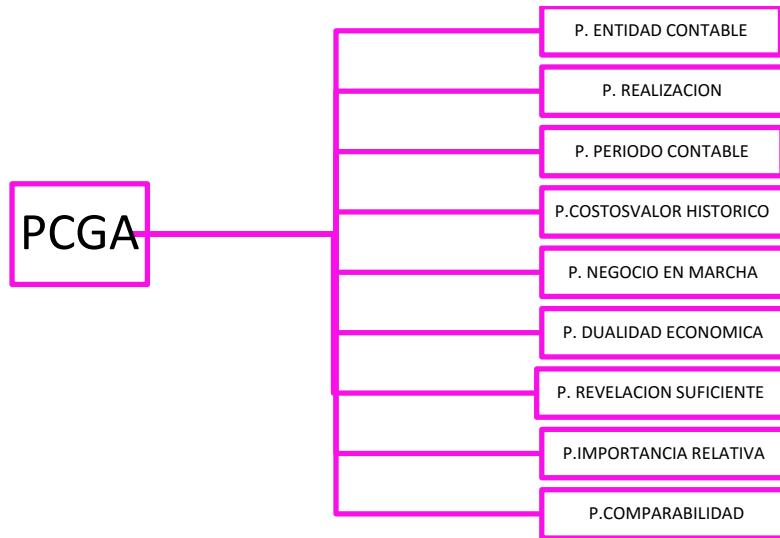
PCGA

P. ENTIDAD CONTABLE

P. REALIZACION

P. PERIODO CONTABLE

P.COSTOSVALOR HISTORICO

P. NEGOCIO EN MARCHA

P. DUALIDAD ECONOMICA

P. REVELACION SUFICIENTE

P.IMPORTANCIA RELATIVA

P.COMPARABILIDAD